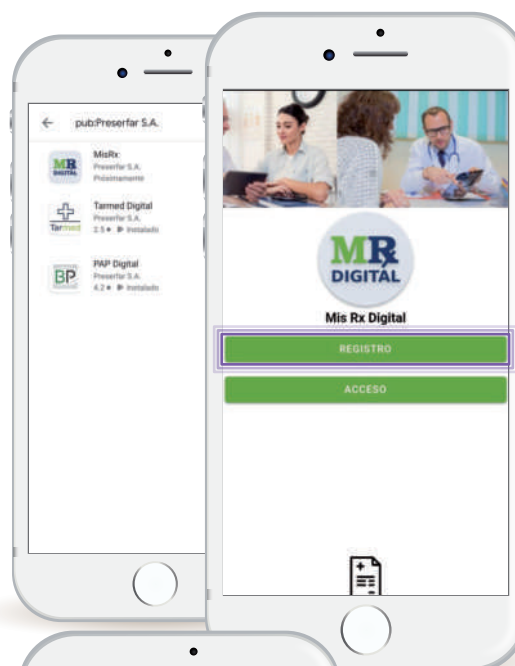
pub:Preserfar S.A.

MR DIGITAL
MisRx
Preserfar S.A.
Próximamente

Tarmed
Tarmed Digital
Preserfar S.A.
2.5 ★ ▶ Instalado

BP
PAP Digital
Preserfar S.A.
4.2 ★ ▶ Instalado

MR DIGITAL
Mis Rx Digital

REGISTRO

ACCESO